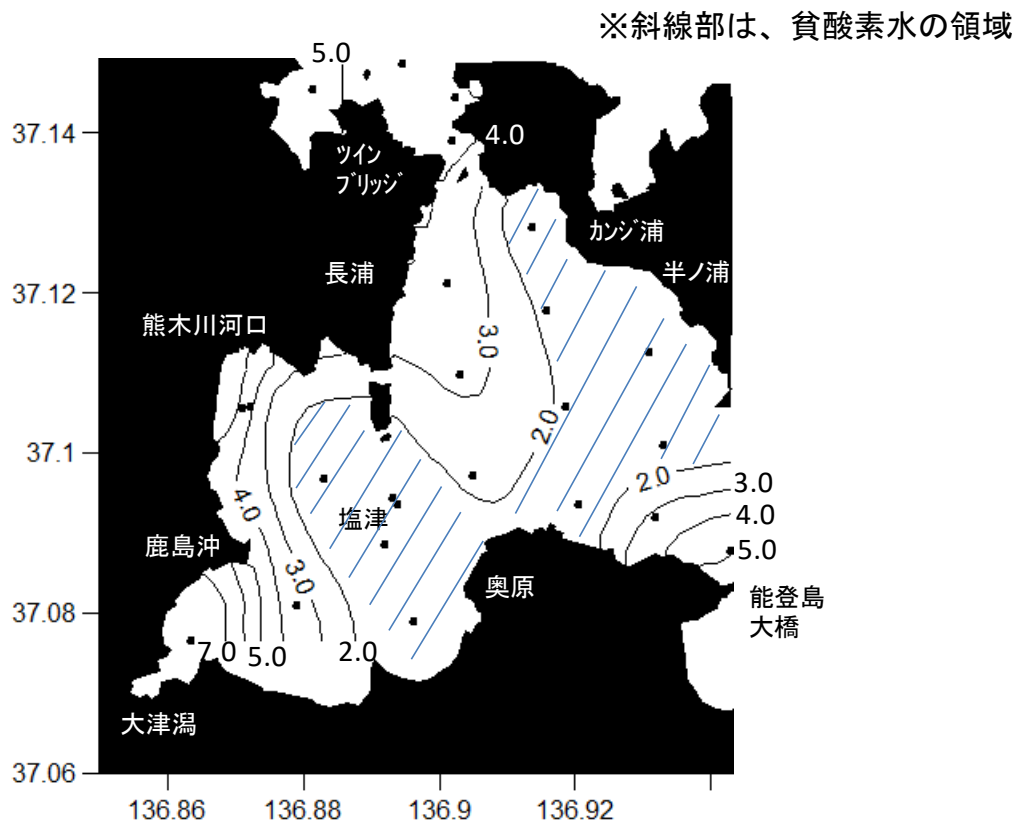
※斜線部は、貧酸素水の領域

5.0
4.0
ツイン ブリッジ
カンジ浦
半ノ浦
長浦
熊木川河口
3.0
2.0
2.0
3.0
4.0
5.0
4.0
塩津
鹿島沖
3.0
奥原
能登島大橋
7.0
5.0
2.0
大津潟

37.14
37.12
37.1
37.08
37.06

136.86
136.88
136.9
136.92